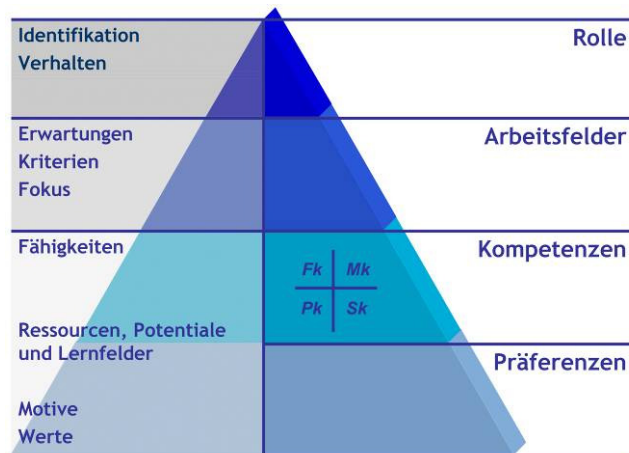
Identifikation
Verhalten

Rolle

Erwartungen
Kriterien
Fokus

Arbeitsfelder

Fähigkeiten

Kompetenzen

| Fk | Mk |
|---|---|
| Pk | Sk |

Ressourcen, Potentiale und Lernfelder

Präferenzen

Motive
Werte